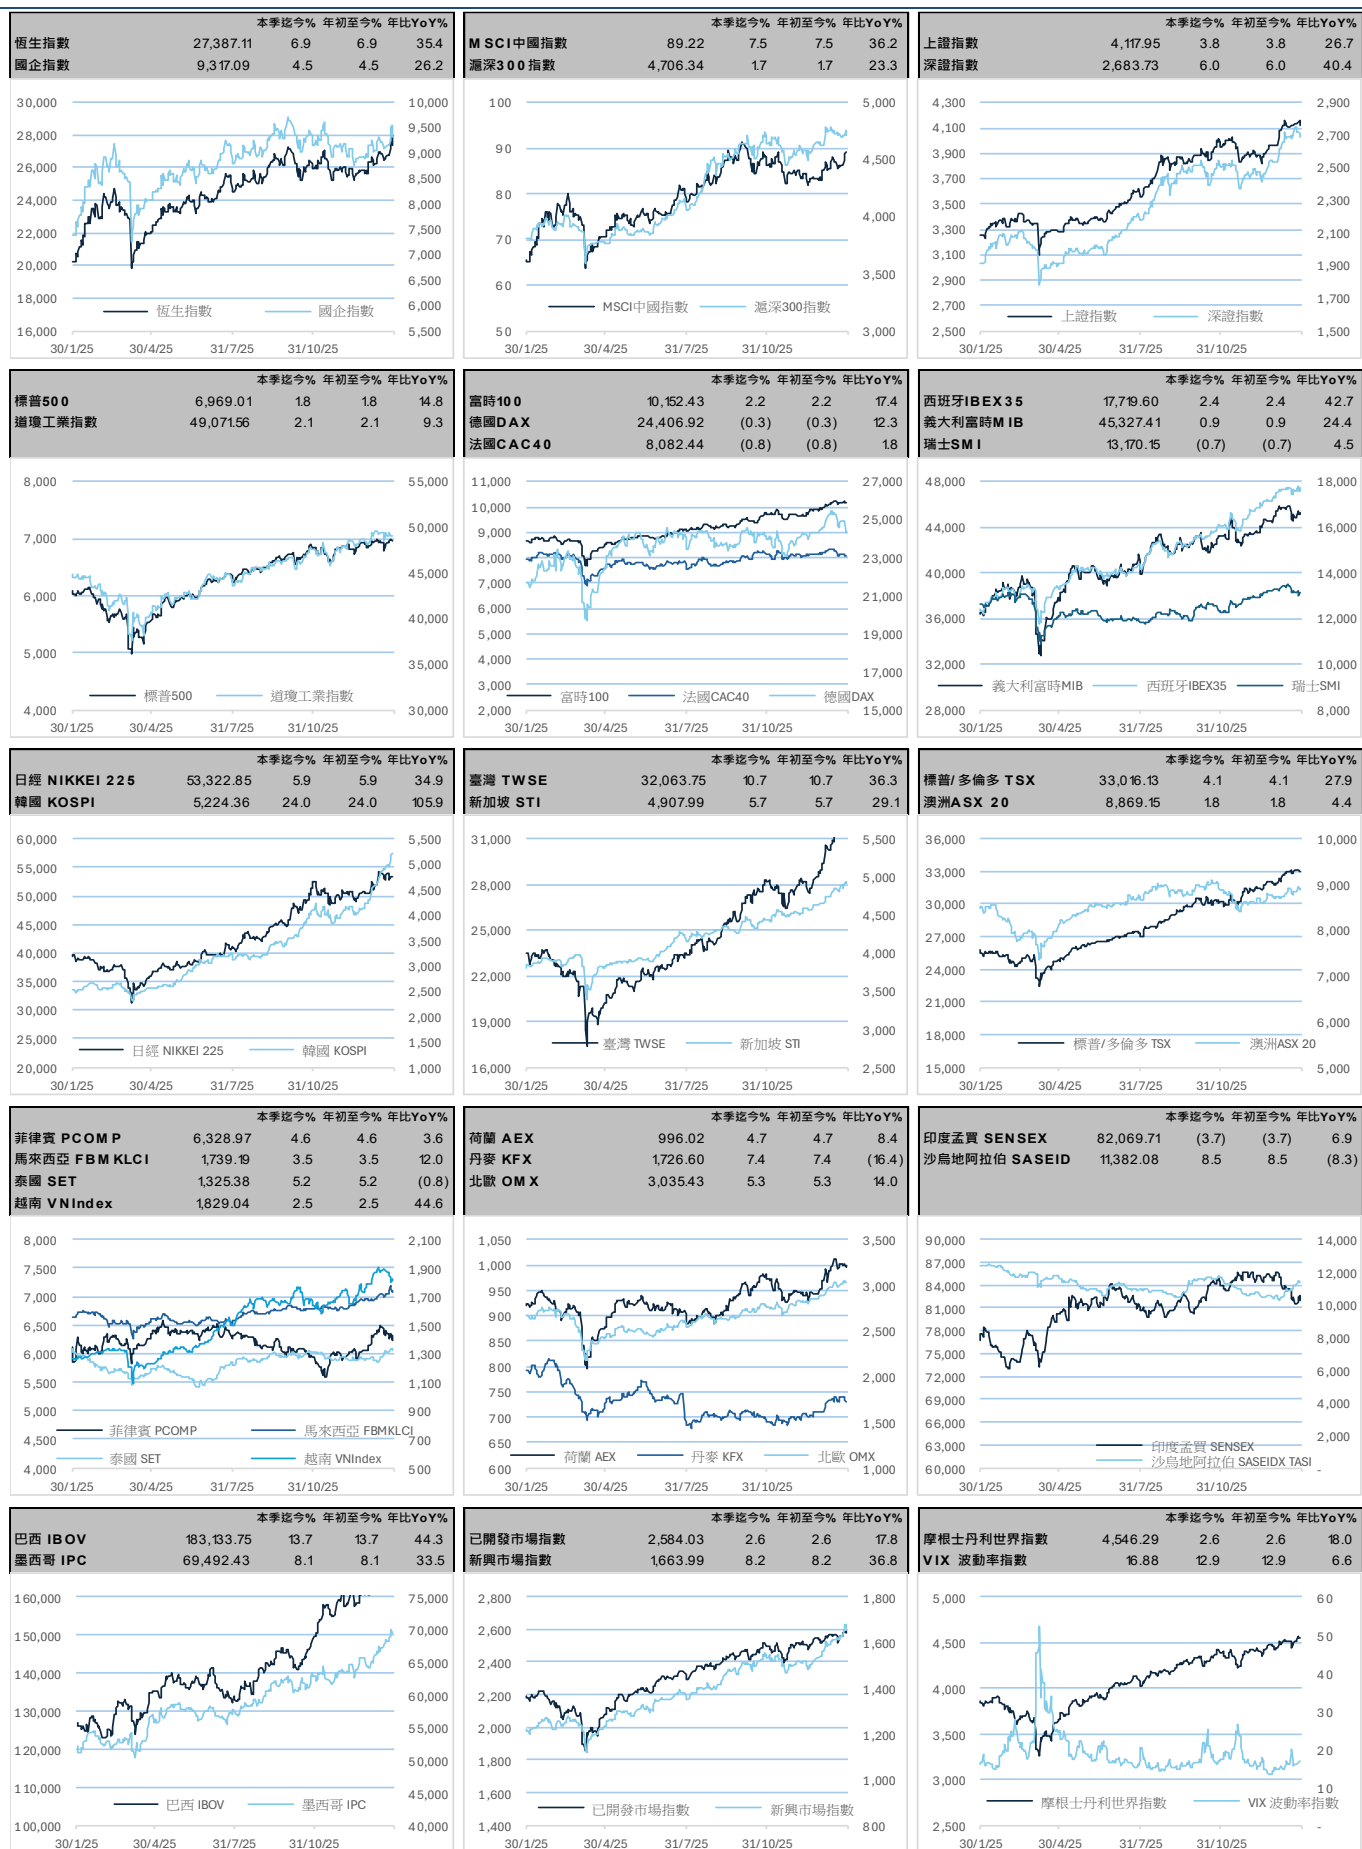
| | | 本季迄今% | 年初至今% | 年比YoY% |
|---|---|---|---|---|
| 恆生指數 | 27,387.11 | 6.9 | 6.9 | 35.4 |
| 國企指數 | 9,317.09 | 4.5 | 4.5 | 26.2 |

30,000 28,000 26,000 24,000 22,000 20,000 18,000 16,000
10,000 9,500 9,000 8,500 8,000 7,500 7,000 6,500 6,000 5,500
恆生指數 國企指數
30/1/25 30/4/25 31/7/25 31/10/25

| | | 本季迄今% | 年初至今% | 年比YoY% |
|---|---|---|---|---|
| MSCI中國指數 | 89.22 | 7.5 | 7.5 | 36.2 |
| 滬深300指數 | 4,706.34 | 1.7 | 1.7 | 23.3 |

100 90 80 70 60 50
5,000 4,500 4,000 3,500 3,000
MSCI中國指數 滬深300指數
30/1/25 30/4/25 31/7/25 31/10/25

| | | 本季迄今% | 年初至今% | 年比YoY% |
|---|---|---|---|---|
| 上證指數 | 4,117.95 | 3.8 | 3.8 | 26.7 |
| 深證指數 | 2,683.73 | 6.0 | 6.0 | 40.4 |

4,300 4,100 3,900 3,700 3,500 3,300 3,100 2,900 2,700 2,500
2,900 2,700 2,500 2,300 2,100 1,900 1,700 1,500
上證指數 深證指數
30/1/25 30/4/25 31/7/25 31/10/25

| | | 本季迄今% | 年初至今% | 年比YoY% |
|---|---|---|---|---|
| 標普500 | 6,969.01 | 1.8 | 1.8 | 14.8 |
| 道瓊工業指數 | 49,071.56 | 2.1 | 2.1 | 9.3 |

8,000 7,000 6,000 5,000 4,000
55,000 50,000 45,000 40,000 35,000 30,000
標普500 道瓊工業指數
30/1/25 30/4/25 31/7/25 31/10/25

| | | 本季迄今% | 年初至今% | 年比YoY% |
|---|---|---|---|---|
| 富時100 | 10,152.43 | 2.2 | 2.2 | 17.4 |
| 德國DAX | 24,406.92 | (0.3) | (0.3) | 12.3 |
| 法國CAC40 | 8,082.44 | (0.8) | (0.8) | 1.8 |

11,000 10,000 9,000 8,000 7,000 6,000 5,000 4,000 3,000 2,000
27,000 25,000 23,000 21,000 19,000 17,000 15,000
富時100 法國CAC40 德國DAX
30/1/25 30/4/25 31/7/25 31/10/25

| | | 本季迄今% | 年初至今% | 年比YoY% |
|---|---|---|---|---|
| 西班牙IBEX35 | 17,719.60 | 2.4 | 2.4 | 42.7 |
| 義大利富時MIB | 45,327.41 | 0.9 | 0.9 | 24.4 |
| 瑞士SMI | 13,170.15 | (0.7) | (0.7) | 4.5 |

48,000 44,000 40,000 36,000 32,000 28,000
18,000 16,000 14,000 12,000 10,000 8,000
義大利富時MIB 西班牙IBEX35 瑞士SMI
30/1/25 30/4/25 31/7/25 31/10/25

| | | 本季迄今% | 年初至今% | 年比YoY% |
|---|---|---|---|---|
| 日經 NIKKEI 225 | 53,322.85 | 5.9 | 5.9 | 34.9 |
| 韓國 KOSPI | 5,224.36 | 24.0 | 24.0 | 105.9 |

60,000 55,000 50,000 45,000 40,000 35,000 30,000 25,000 20,000
5,500 5,000 4,500 4,000 3,500 3,000 2,500 2,000 1,500 1,000
日經 NIKKEI 225 韓國 KOSPI
30/1/25 30/4/25 31/7/25 31/10/25

| | | 本季迄今% | 年初至今% | 年比YoY% |
|---|---|---|---|---|
| 臺灣 TWSE | 32,063.75 | 10.7 | 10.7 | 36.3 |
| 新加坡 STI | 4,907.99 | 5.7 | 5.7 | 29.1 |

31,000 28,000 25,000 22,000 19,000 16,000
5,500 5,000 4,500 4,000 3,500 3,000 2,500
臺灣 TWSE 新加坡 STI
30/1/25 30/4/25 31/7/25 31/10/25

| | | 本季迄今% | 年初至今% | 年比YoY% |
|---|---|---|---|---|
| 標普/多倫多 TSX | 33,016.13 | 4.1 | 4.1 | 27.9 |
| 澳洲ASX 20 | 8,869.15 | 1.8 | 1.8 | 4.4 |

36,000 33,000 30,000 27,000 24,000 21,000 18,000 15,000
10,000 9,000 8,000 7,000 6,000 5,000
標普/多倫多 TSX 澳洲ASX 20
30/1/25 30/4/25 31/7/25 31/10/25

| | | 本季迄今% | 年初至今% | 年比YoY% |
|---|---|---|---|---|
| 菲律賓 PCOMP | 6,328.97 | 4.6 | 4.6 | 3.6 |
| 馬來西亞 FBMKLCI | 1,739.19 | 3.5 | 3.5 | 12.0 |
| 泰國 SET | 1,325.38 | 5.2 | 5.2 | (0.8) |
| 越南 VNIndex | 1,829.04 | 2.5 | 2.5 | 44.6 |

8,000 7,500 7,000 6,500 6,000 5,500 5,000 4,500 4,000
2,100 1,900 1,700 1,500 1,300 1,100 900 700 500
菲律賓 PCOMP 馬來西亞 FBMKLCI 泰國 SET 越南 VNIndex
30/1/25 30/4/25 31/7/25 31/10/25

| | | 本季迄今% | 年初至今% | 年比YoY% |
|---|---|---|---|---|
| 荷蘭 AEX | 996.02 | 4.7 | 4.7 | 8.4 |
| 丹麥 KFX | 1,726.60 | 7.4 | 7.4 | (16.4) |
| 北歐 OMX | 3,035.43 | 5.3 | 5.3 | 14.0 |

1,050 1,000 950 900 850 800 750 700 650 600
3,500 3,000 2,500 2,000 1,500 1,000
荷蘭 AEX 丹麥 KFX 北歐 OMX
30/1/25 30/4/25 31/7/25 31/10/25

| | | 本季迄今% | 年初至今% | 年比YoY% |
|---|---|---|---|---|
| 印度孟買 SENSEX | 82,069.71 | (3.7) | (3.7) | 6.9 |
| 沙烏地阿拉伯 SASEID | 11,382.08 | 8.5 | 8.5 | (8.3) |

90,000 87,000 84,000 81,000 78,000 75,000 72,000 69,000 66,000 63,000 60,000
14,000 12,000 10,000 8,000 6,000 4,000 2,000 -
印度孟買 SENSEX 沙烏地阿拉伯 SASEIDX TASI
30/1/25 30/4/25 31/7/25 31/10/25

| | | 本季迄今% | 年初至今% | 年比YoY% |
|---|---|---|---|---|
| 巴西 IBOV | 183,133.75 | 13.7 | 13.7 | 44.3 |
| 墨西哥 IPC | 69,492.43 | 8.1 | 8.1 | 33.5 |

160,000 150,000 140,000 130,000 120,000 110,000 100,000
75,000 70,000 65,000 60,000 55,000 50,000 45,000 40,000
巴西 IBOV 墨西哥 IPC
30/1/25 30/4/25 31/7/25 31/10/25

| | | 本季迄今% | 年初至今% | 年比YoY% |
|---|---|---|---|---|
| 已開發市場指數 | 2,584.03 | 2.6 | 2.6 | 17.8 |
| 新興市場指數 | 1,663.99 | 8.2 | 8.2 | 36.8 |

2,800 2,600 2,400 2,200 2,000 1,800 1,600 1,400
1,800 1,600 1,400 1,200 1,000 800
已開發市場指數 新興市場指數
30/1/25 30/4/25 31/7/25 31/10/25

| | | 本季迄今% | 年初至今% | 年比YoY% |
|---|---|---|---|---|
| 摩根士丹利世界指數 | 4,546.29 | 2.6 | 2.6 | 18.0 |
| VIX 波動率指數 | 16.88 | 12.9 | 12.9 | 6.6 |

5,000 4,500 4,000 3,500 3,000 2,500
60 50 40 30 20 10 -
摩根士丹利世界指數 VIX 波動率指數
30/1/25 30/4/25 31/7/25 31/10/25